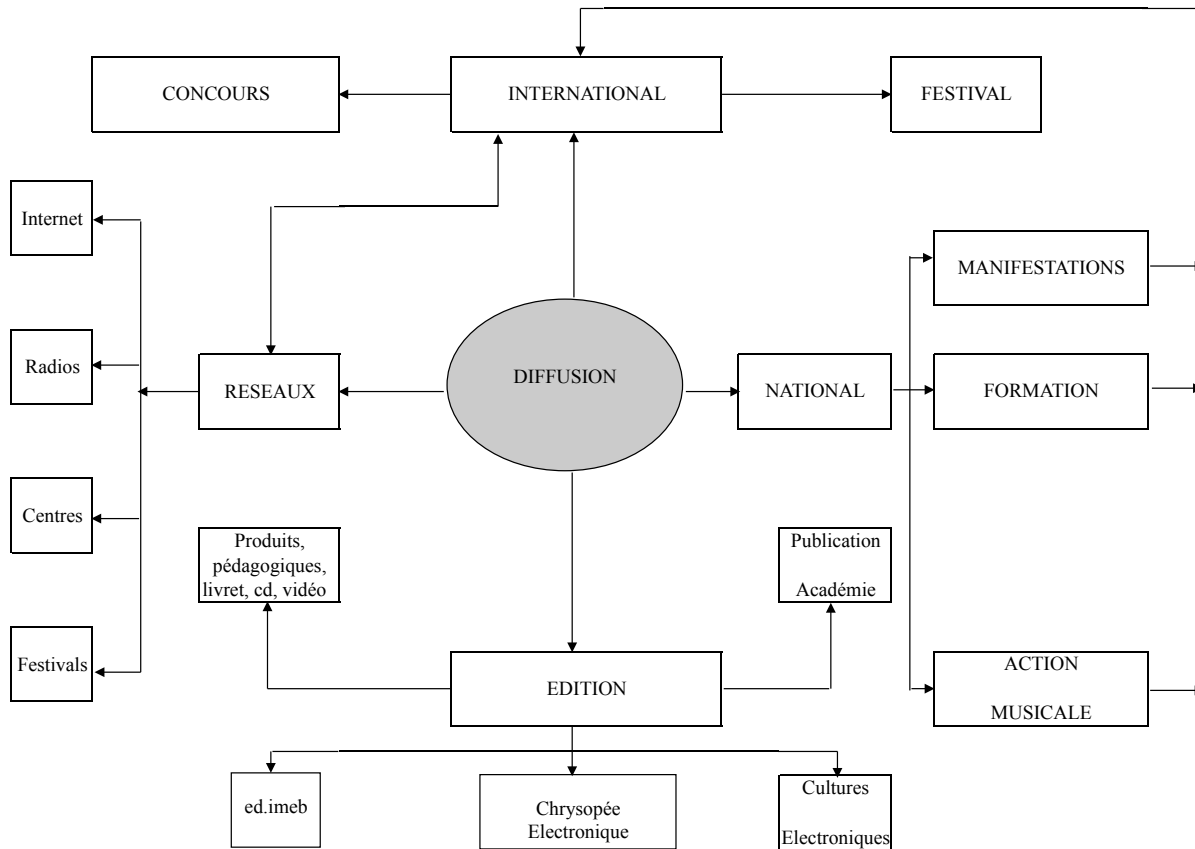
CONCOURS

INTERNATIONAL

FESTIVAL

Internet

Radios

Centres

Festivals

RESEAUX

DIFFUSION

NATIONAL

MANIFESTATIONS

FORMATION

ACTION MUSICALE

Produits, pédagogiques, livret, cd, vidéo

Publication Académie

EDITION

ed.imeb

Chrysopée Electronique

Cultures Electroniques